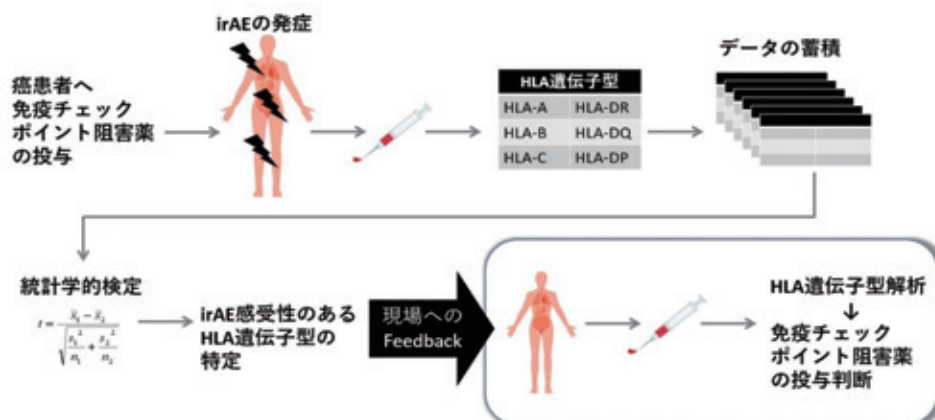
irAEの発症

癌患者へ免疫チェックポイント阻害薬の投与

| HLA遺伝子型 | |
|---|---|
| HLA-A | HLA-DR |
| HLA-B | HLA-DQ |
| HLA-C | HLA-DP |

データの蓄積

統計学的検定

$t = \frac{\bar{x}_1 - \bar{x}_2}{\sqrt{\frac{s_1^2}{n_1} + \frac{s_2^2}{n_2}}}$

irAE感受性のあるHLA遺伝子型の特定

現場へのFeedback

HLA遺伝子型解析
↓
免疫チェックポイント阻害薬の投与判断